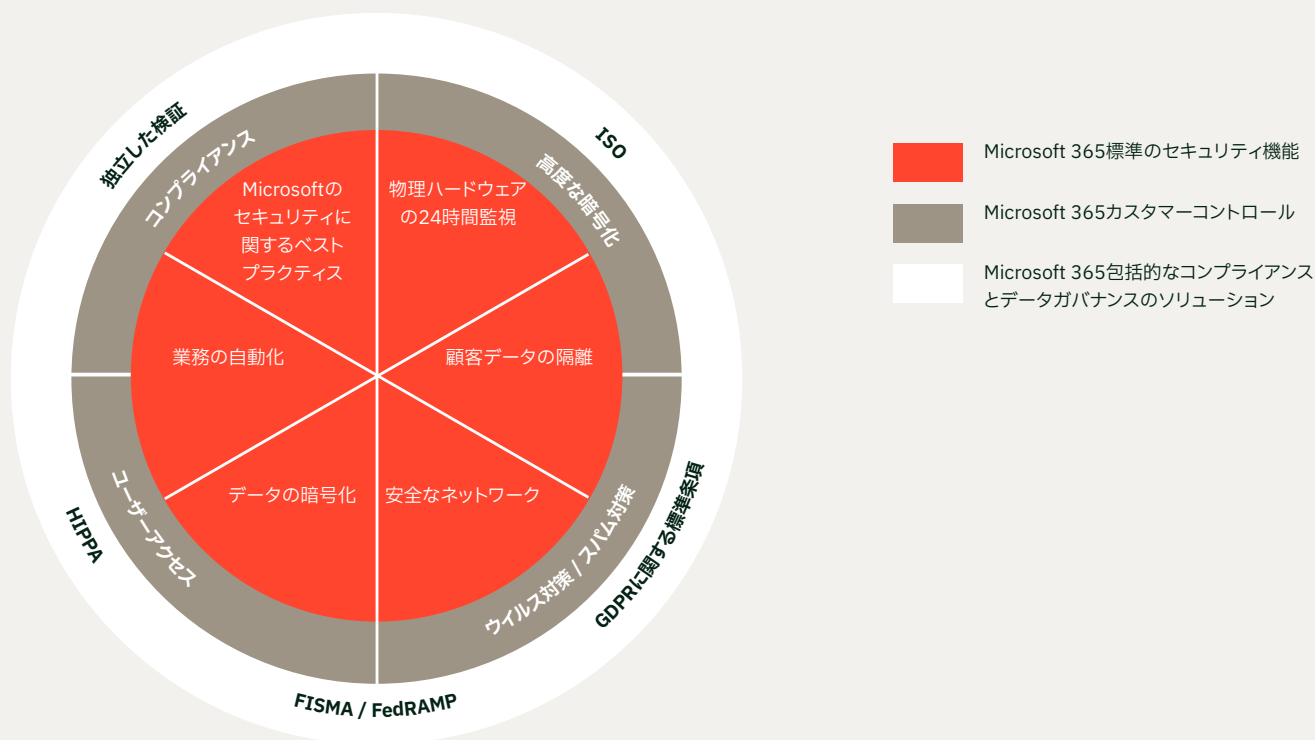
独立した検証

ISO

GDPRに関する標準条項

FISMA / FedRAMP

HIPPA

コンプライアンス

高度な暗号化

ウイルス対策 / スパム対策

ユーザーアクセス

Microsoftのセキュリティに関するベストプラクティス

物理ハードウェアの24時間監視

顧客データの隔離

安全なネットワーク

データの暗号化

業務の自動化

Microsoft 365標準のセキュリティ機能

Microsoft 365カスタマーコントロール

Microsoft 365包括的なコンプライアンスとデータガバナンスのソリューション